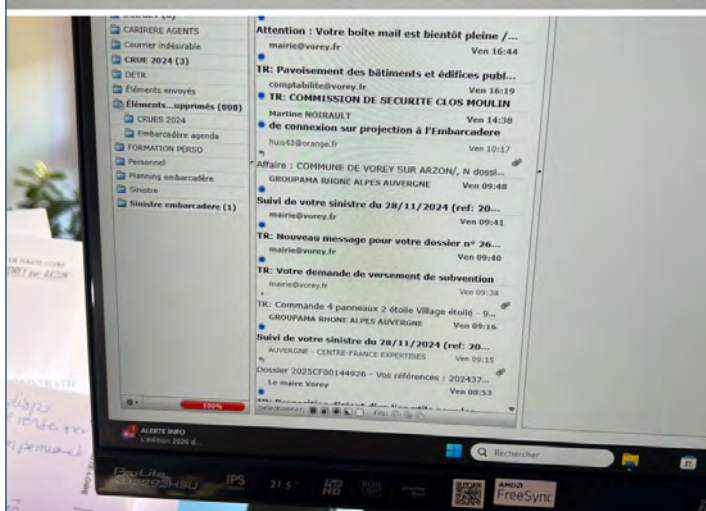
CARIRERE AGENTS
Courrier indésirable
CRUE 2024 (3)
DETR
Éléments envoyés
Éléments...upprimés (800)
CRUES 2024
Embarcadère agenda
FORMATION PERSO
Personnel
Planning embarcadère
Sinistre
Sinistre embarcadere (1)

100%

Attention : Votre boite mail est bientôt pleine /...
mairie@vorey.fr Ven 16:44

TR: Pavoisement des bâtiments et édifices publ...
comptabilite@vorey.fr Ven 16:19

TR: COMMISSION DE SECURITE CLOS MOULIN
Martine NOIRAULT Ven 14:38

de connexion sur projection à l'Embarcadere
huis43@orange.fr Ven 10:17

Affaire : COMMUNE DE VOREY SUR ARZON/, N dossi...
GROUPAMA RHONE ALPES AUVERGNE Ven 09:48

Suivi de votre sinistre du 28/11/2024 (ref: 20...
mairie@vorey.fr Ven 09:41

TR: Nouveau message pour votre dossier n° 26...
mairie@vorey.fr Ven 09:40

TR: Votre demande de versement de subvention
mairie@vorey.fr Ven 09:38

TR: Commande 4 panneaux 2 étoile Village étoilé - 9...
GROUPAMA RHONE ALPES AUVERGNE Ven 09:16

Suivi de votre sinistre du 28/11/2024 (ref: 20...
AUVERGNE - CENTRE-FRANCE EXPERTISES Ven 09:15

Dossier 2025CF00144926 - Vos références : 202437...
Le maire Vorey Ven 08:53

Sélectionner:

ALERTE INFO
L'édition 2026 d...

Rechercher

ProLite
IPS
21.5"
FreeSync

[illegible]
VOREY sur ARZON

dispo
rentrée
permanent